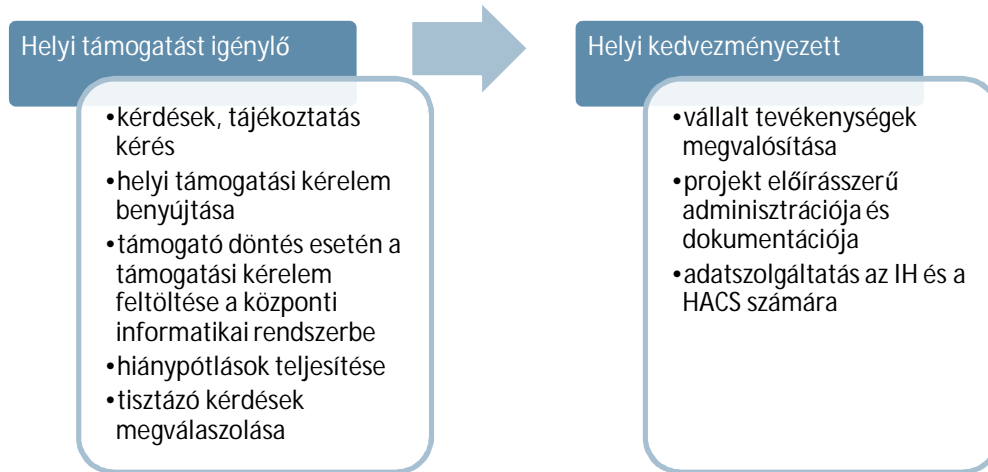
Helyi támogatást igénylő

•kérdések, tájékoztatás kérés
•helyi támogatási kérelem benyújtása
•támogató döntés esetén a támogatási kérelem feltöltése a központi informatikai rendszerbe
•hiánypótlások teljesítése
•tisztázó kérdések megválaszolása

Helyi kedvezményezett

•vállalt tevékenységek megvalósítása
•projekt előírásszerű adminisztrációja és dokumentációja
•adatszolgáltatás az IH és a HACS számára